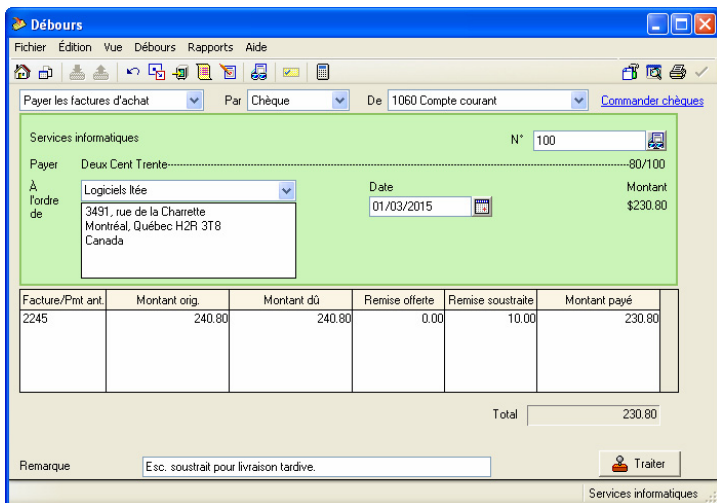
Débours

Fichier Édition Vue Débours Rapports Aide

Payer les factures d'achat | Par | Chèque | De | 1060 Compte courant | Commander chèques

Services informatiques

N° 100

Payer Deux Cent Trente -80/100

À l'ordre de

Logiciels ltée

3491, rue de la Charrette
Montréal, Québec H2R 3T8
Canada

Date
01/03/2015

Montant
$230.80

| Facture/Pmt ant. | Montant orig. | Montant dû | Remise offerte | Remise soustraite | Montant payé |
|---|---|---|---|---|---|
| 2245 | 240.80 | 240.80 | 0.00 | 10.00 | 230.80 |

Total 230.80

Remarque Esc. soustrait pour livraison tardive.

Traiter

Services informatiques